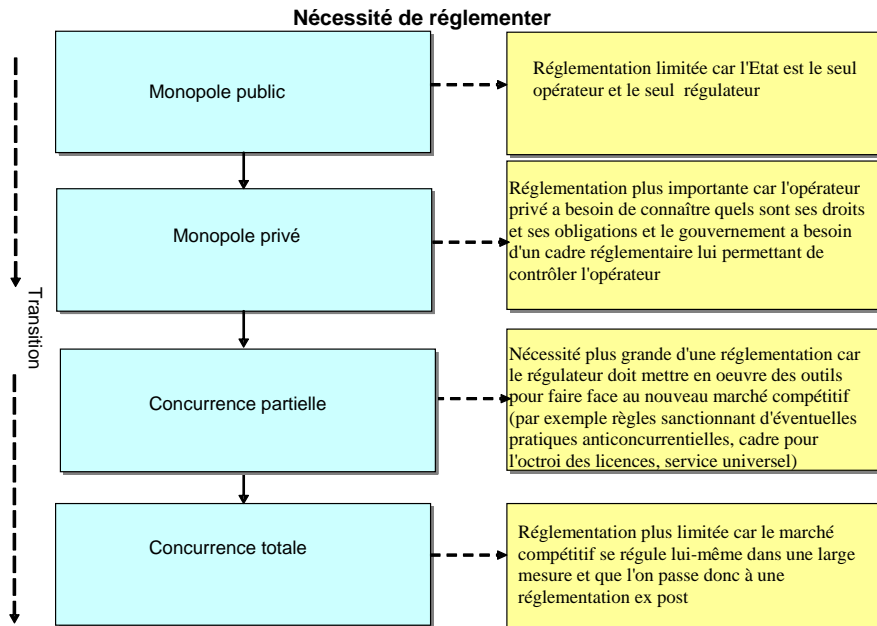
Nécessité de réglementer

Transition

Monopole public

Réglementation limitée car l'Etat est le seul opérateur et le seul régulateur

Monopole privé

Réglementation plus importante car l'opérateur privé a besoin de connaître quels sont ses droits et ses obligations et le gouvernement a besoin d'un cadre réglementaire lui permettant de contrôler l'opérateur

Concurrence partielle

Nécessité plus grande d'une réglementation car le régulateur doit mettre en oeuvre des outils pour faire face au nouveau marché compétitif (par exemple règles sanctionnant d'éventuelles pratiques anticoncurrentielles, cadre pour l'octroi des licences, service universel)

Concurrence totale

Réglementation plus limitée car le marché compétitif se régule lui-même dans une large mesure et que l'on passe donc à une réglementation ex post